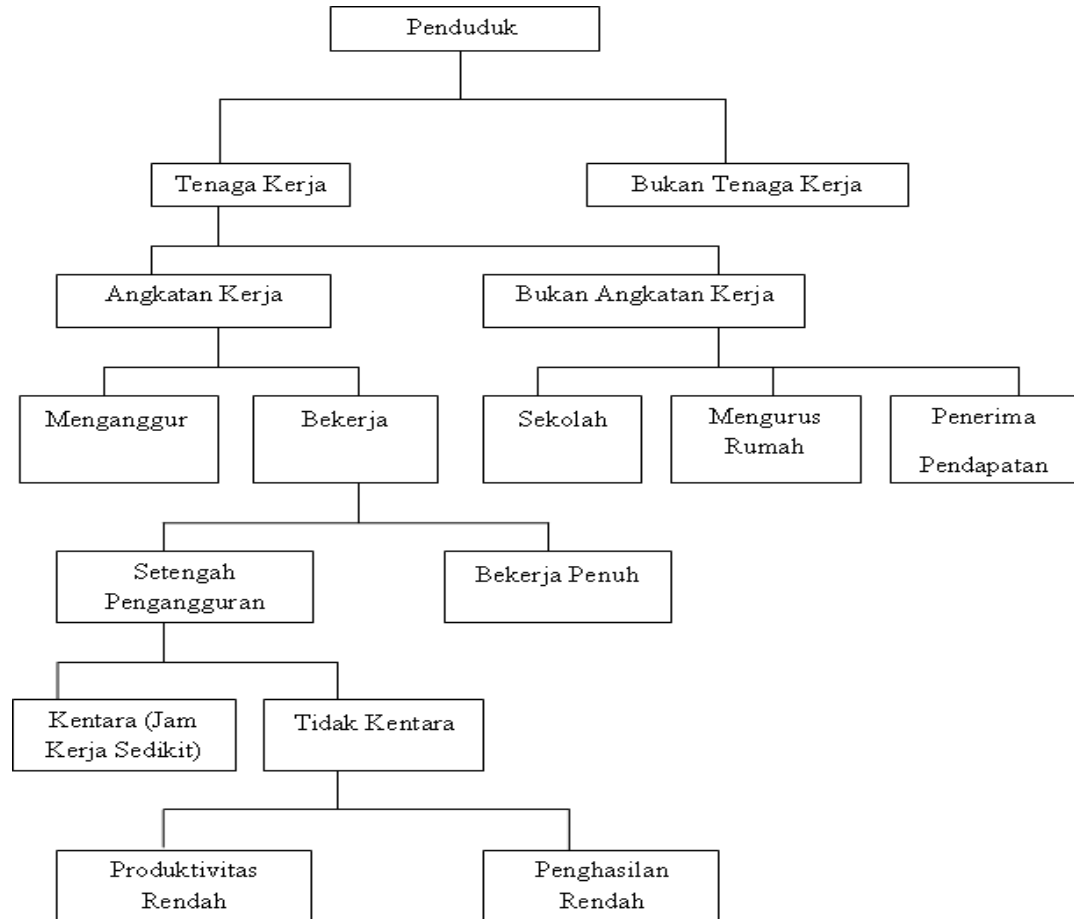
Penduduk

Tenaga Kerja

Bukan Tenaga Kerja

Angkatan Kerja

Bukan Angkatan Kerja

Menganggur

Bekerja

Sekolah

Mengurus Rumah

Penerima Pendapatan

Setengah Pengangguran

Bekerja Penuh

Kentara (Jam Kerja Sedikit)

Tidak Kentara

Produktivitas Rendah

Penghasilan Rendah